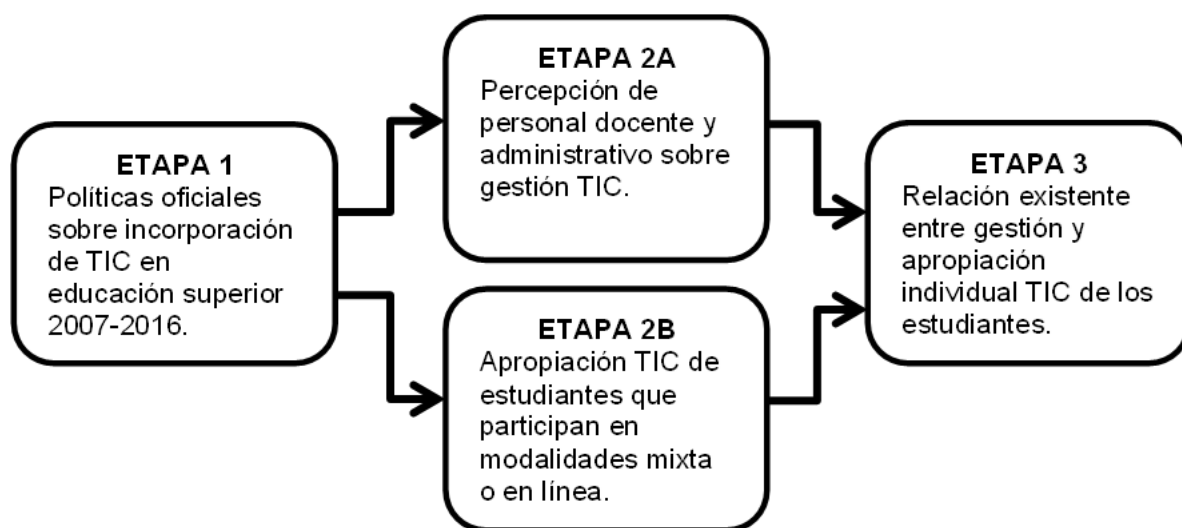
ETAPA 1
Políticas oficiales sobre incorporación de TIC en educación superior 2007-2016.

ETAPA 2A
Percepción de personal docente y administrativo sobre gestión TIC.

ETAPA 2B
Apropiación TIC de estudiantes que participan en modalidades mixta o en línea.

ETAPA 3
Relación existente entre gestión y apropiación individual TIC de los estudiantes.